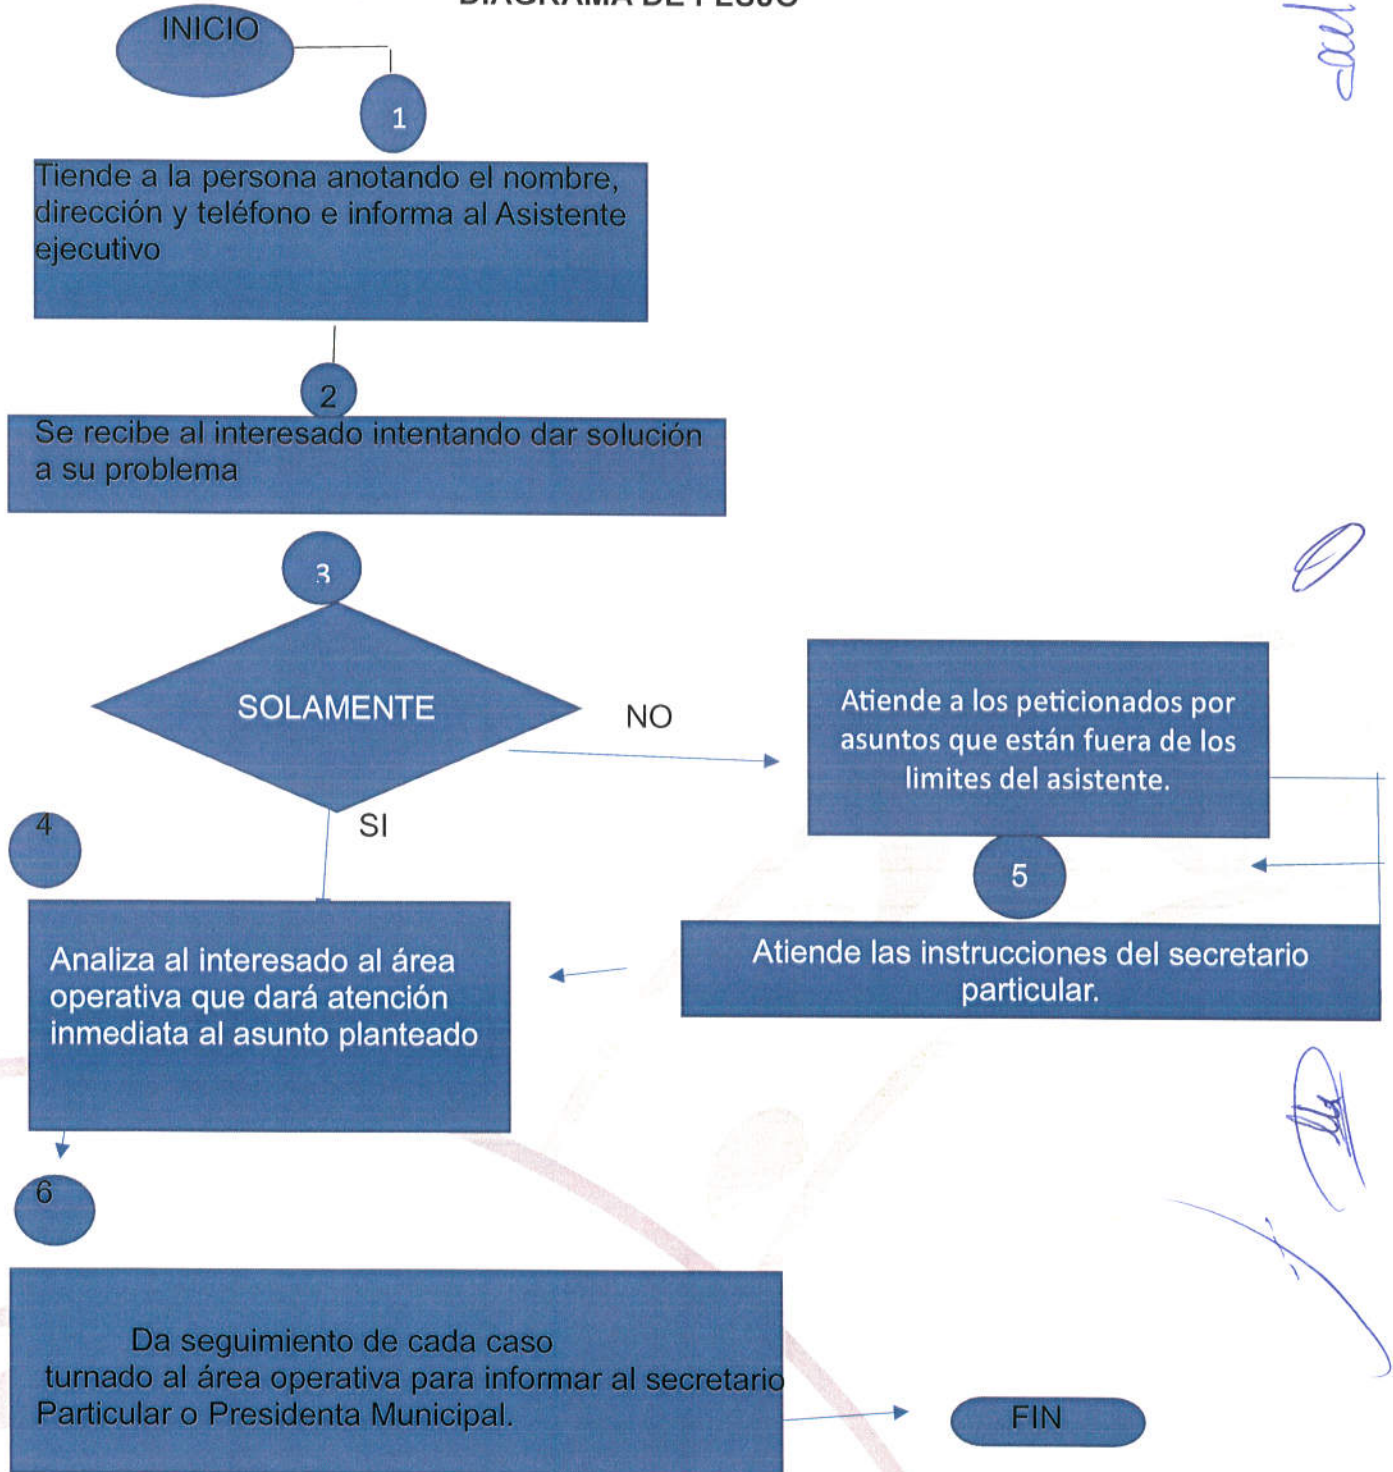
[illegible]

INICIO

1

Tiende a la persona anotando el nombre, dirección y teléfono e informa al Asistente ejecutivo

2

Se recibe al interesado intentando dar solución a su problema

3

SOLAMENTE

NO

Atiende a los peticionados por asuntos que están fuera de los limites del asistente.

SI

4

5

Atiende las instrucciones del secretario particular.

Analiza al interesado al área operativa que dará atención inmediata al asunto planteado

6

Da seguimiento de cada caso turnado al área operativa para informar al secretario Particular o Presidenta Municipal.

FIN